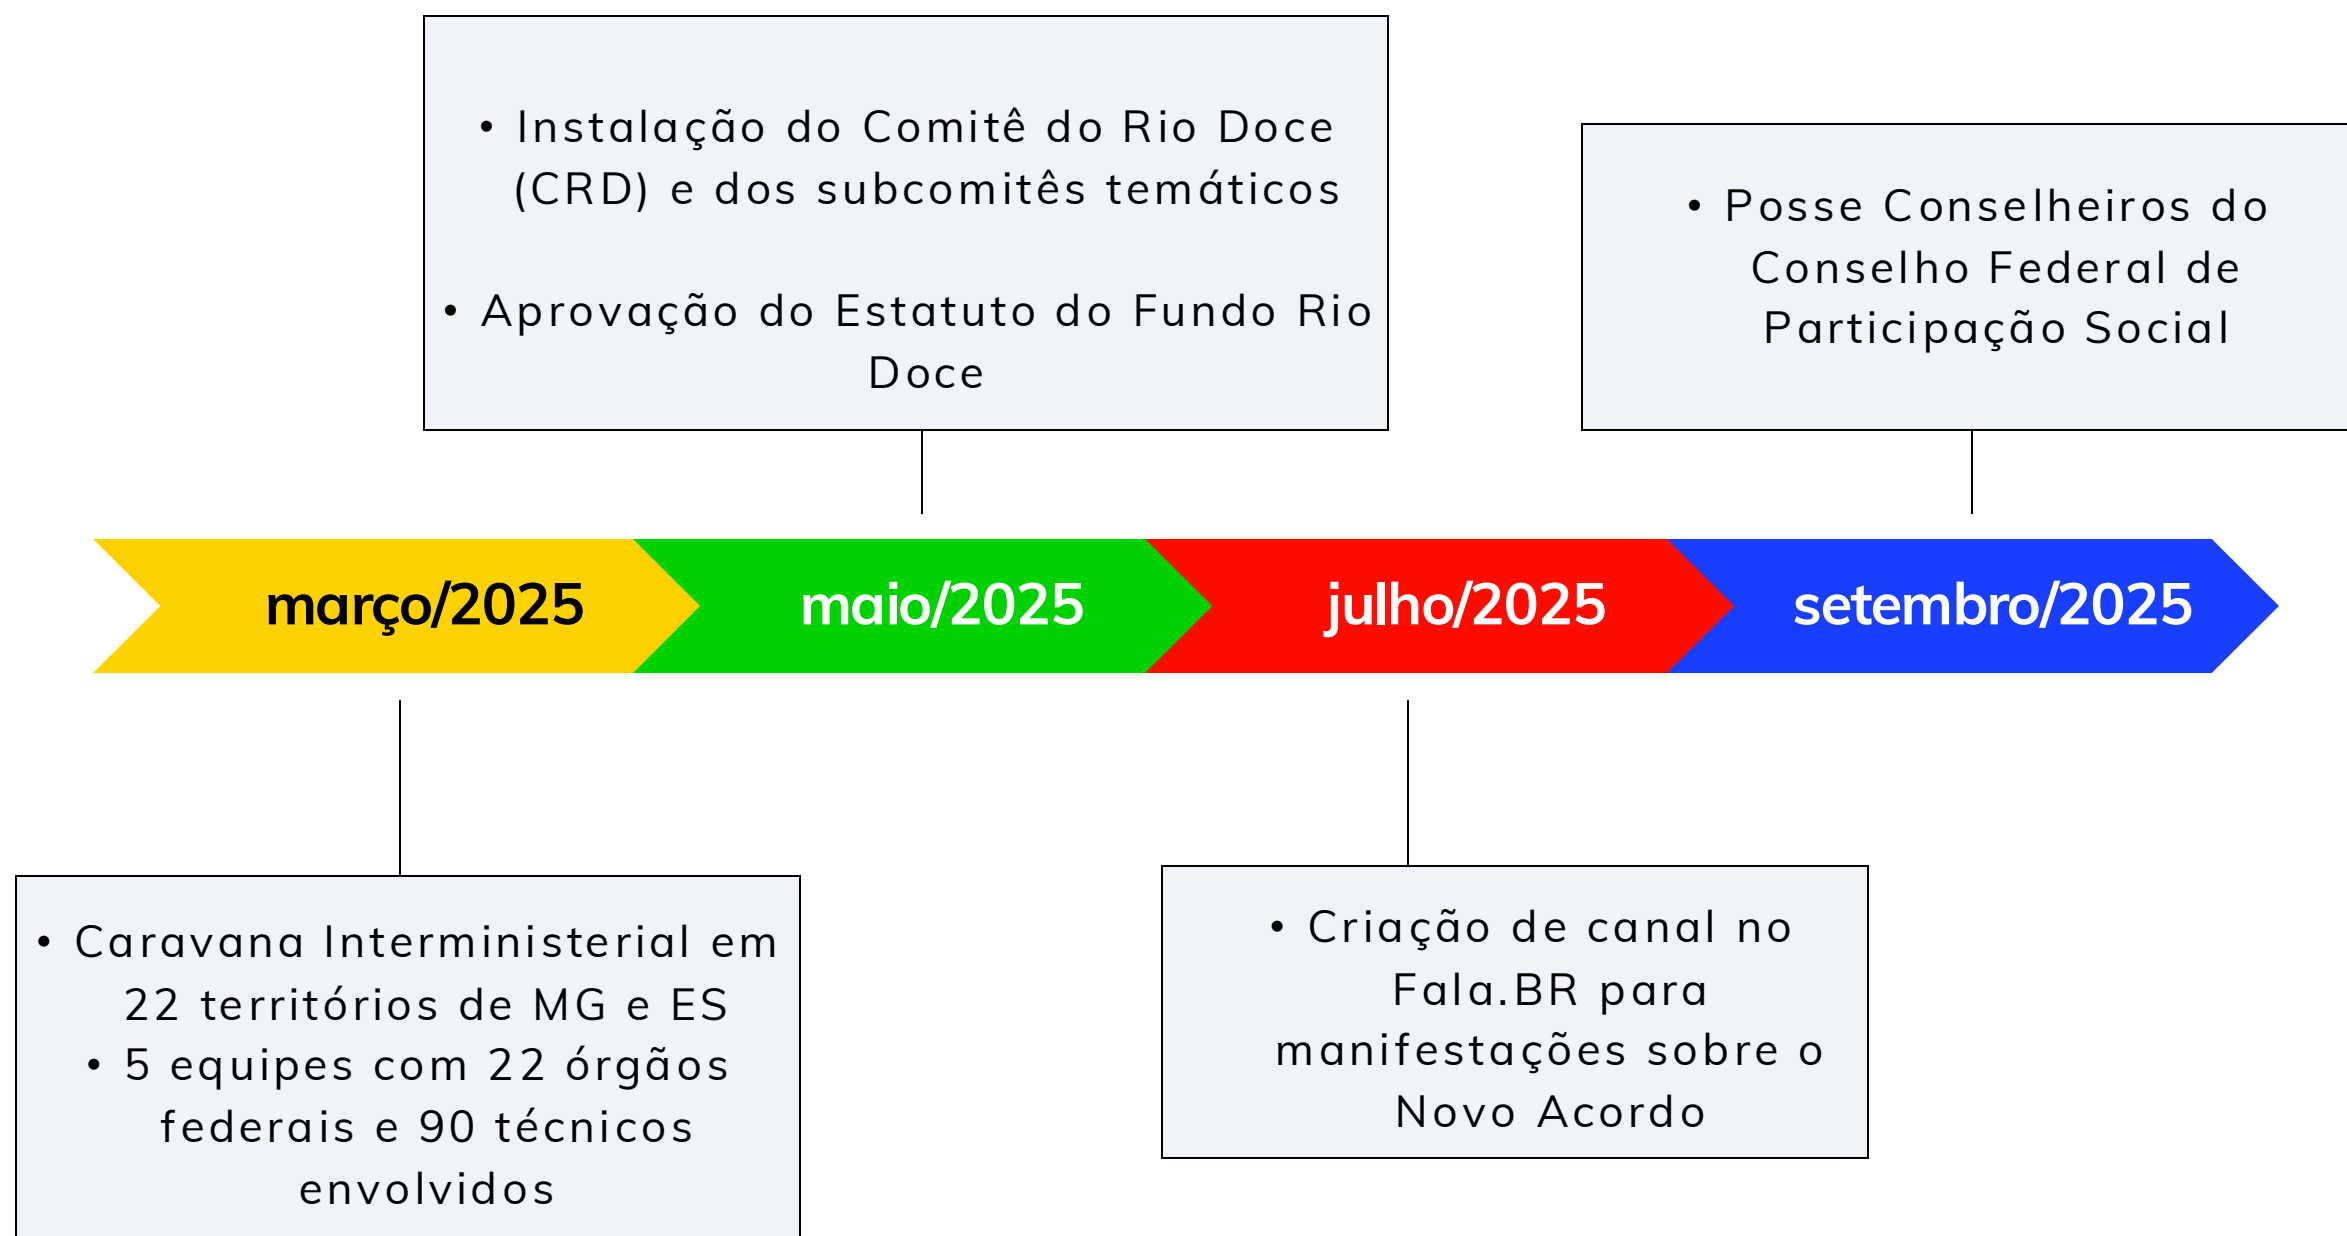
• Instalação do Comitê do Rio Doce (CRD) e dos subcomitês temáticos

• Aprovação do Estatuto do Fundo Rio Doce

• Posse Conselheiros do Conselho Federal de Participação Social

março/2025

maio/2025

julho/2025

setembro/2025

• Caravana Interministerial em 22 territórios de MG e ES
• 5 equipes com 22 órgãos federais e 90 técnicos envolvidos

• Criação de canal no Fala.BR para manifestações sobre o Novo Acordo